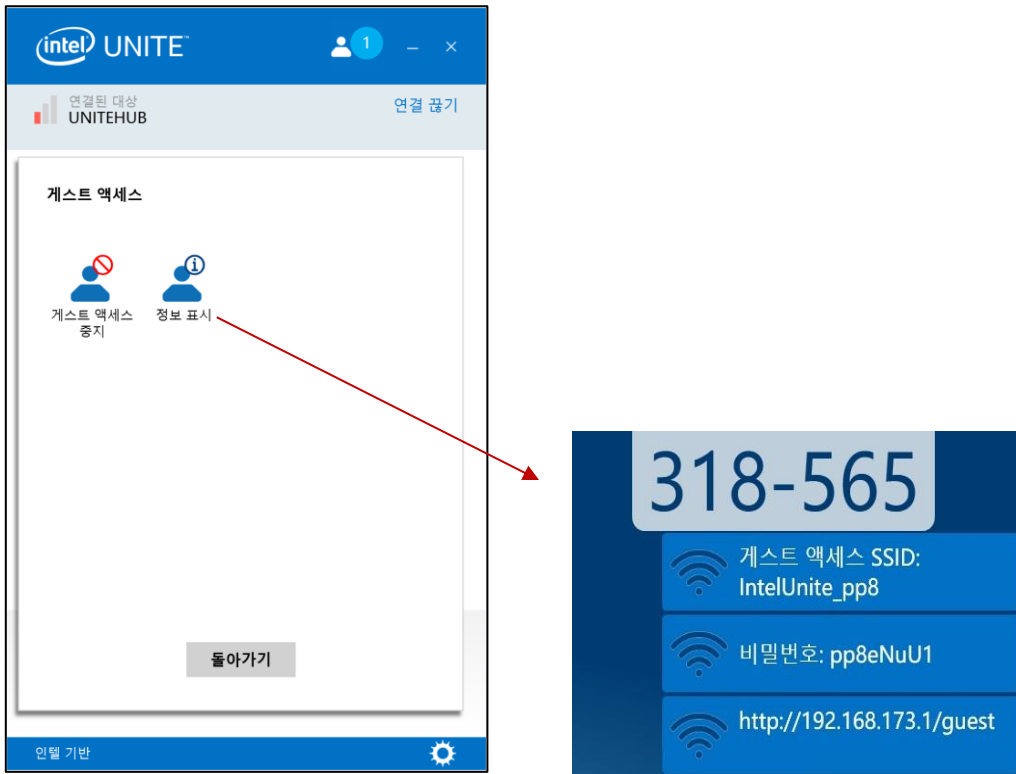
intel UNITE™

1

–

×

연결된 대상
UNITEHUB

연결 끊기

게스트 액세스

게스트 액세스 중지

정보 표시

돌아가기

인텔 기반

318-565

게스트 액세스 SSID: IntelUnite_pp8

비밀번호: pp8eNuU1

http://192.168.173.1/guest